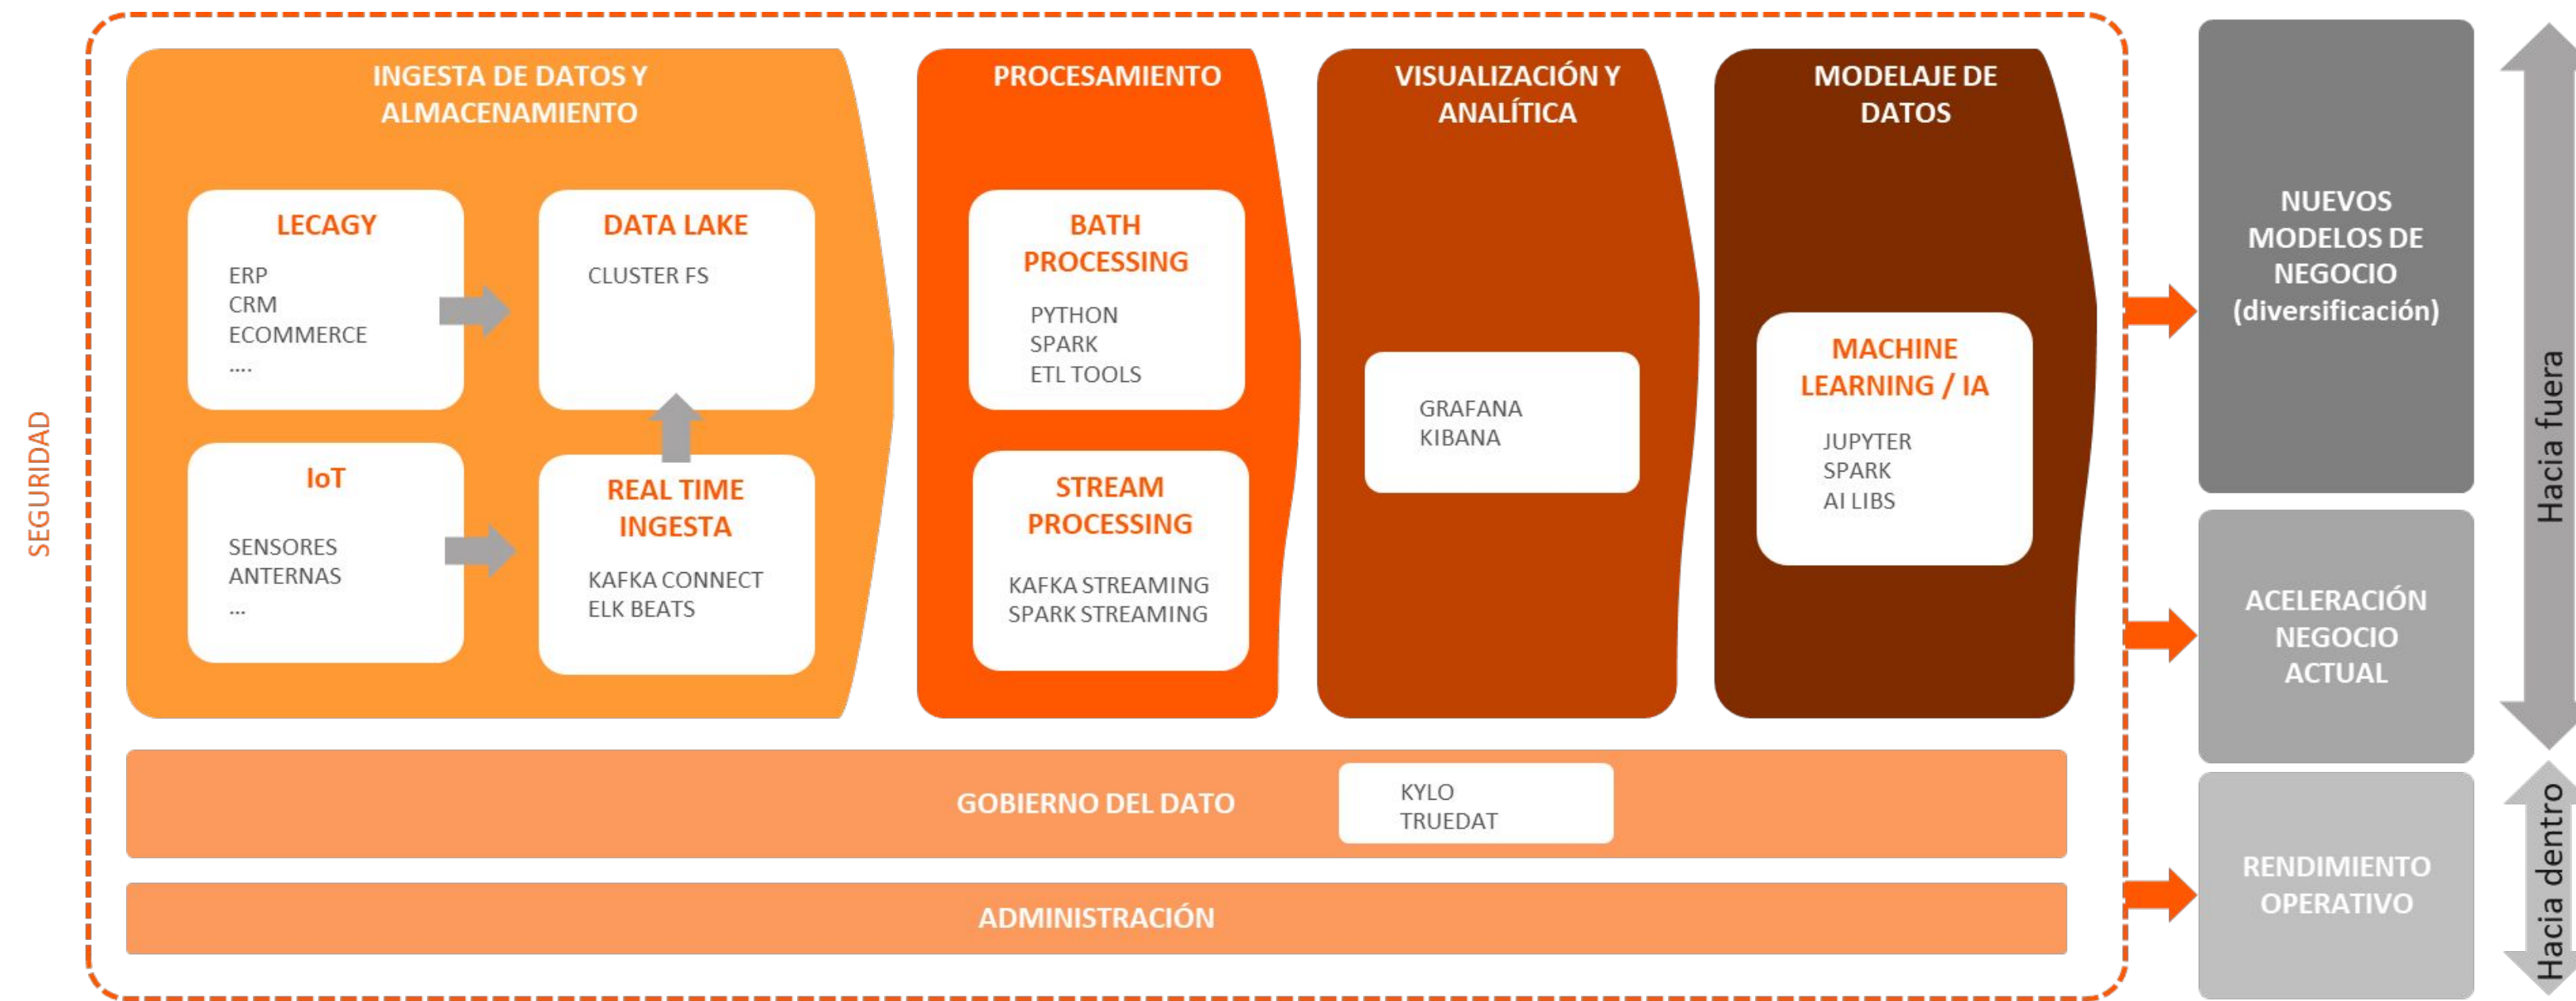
SEGURIDAD

INGESTA DE DATOS Y ALMACENAMIENTO

LECAGY
ERP
CRM
ECOMMERCE
....

DATA LAKE
CLUSTER FS

IoT
SENSORES
ANTERNAS
...

REAL TIME INGESTA
KAFKA CONNECT
ELK BEATS

PROCESAMIENTO

BATH PROCESSING
PYTHON
SPARK
ETL TOOLS

STREAM PROCESSING
KAFKA STREAMING
SPARK STREAMING

VISUALIZACIÓN Y ANALÍTICA

GRAFANA
KIBANA

MODELAJE DE DATOS

MACHINE LEARNING / IA
JUPYTER
SPARK
AI LIBS

GOBIERNO DEL DATO
KYLO
TRUEDAT

ADMINISTRACIÓN

NUEVOS MODELOS DE NEGOCIO (diversificación)

ACELERACIÓN NEGOCIO ACTUAL

RENDIMIENTO OPERATIVO

Hacia fuera

Hacia dentro